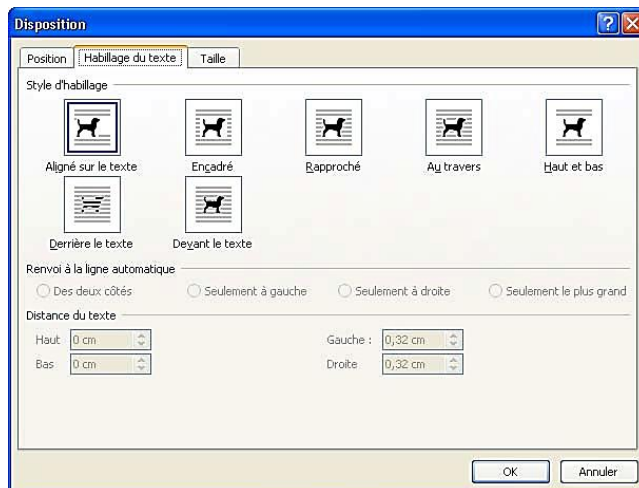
Disposition

Position | Habillage du texte | Taille

Style d'habillage

Aligné sur le texte

Encadré

Rapproché

Au travers

Haut et bas

Derrière le texte

Devant le texte

Renvoi à la ligne automatique

Des deux côtés

Seulement à gauche

Seulement à droite

Seulement le plus grand

Distance du texte

Haut 0 cm

Bas 0 cm

Gauche : 0,32 cm

Droite 0,32 cm

OK

Annuler